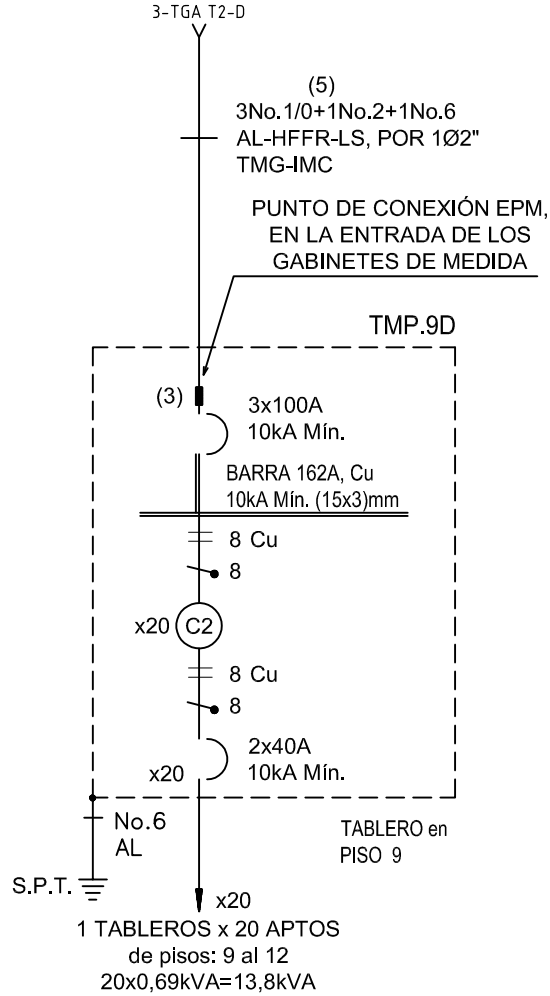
3-TGA T2-D

(5)
3No.1/0+1No.2+1No.6
AL-HFFR-LS, POR 1Ø2"
TMG-IMC

PUNTO DE CONEXIÓN EPM, EN LA ENTRADA DE LOS GABINETES DE MEDIDA

TMP.9D

(3)
3x100A
10kA Mín.

BARRA 162A, Cu
10kA Mín. (15x3)mm

8 Cu
8

x20
C2

8 Cu
8

2x40A
x20
10kA Mín.

No.6
AL

TABLERO en
PISO 9

S.P.T.

x20
1 TABLEROS x 20 APTOS
de pisos: 9 al 12
20x0,69kVA=13,8kVA